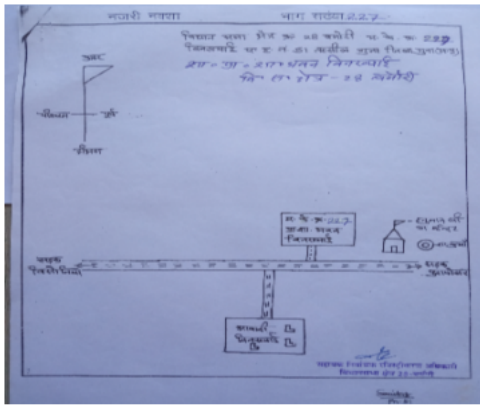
नजरी नक्शा                    भाग संख्या 227

निर्वाचन भवन रोड क० 28 कमेटी भ० के क० 227 पिलखवाड़ी प० ह० न० 01 मतदान स्थल जिला(गुनाउड़ा)
ग्राम - ग्रा - 227 भवन पिलखवाड़ी
जि० रा० रोड - 28 कमेटी

उत्तर
पश्चिम
पूर्व
दक्षिण

भ० वि० क्र० 227
ग्राम भवन
पिलखवाड़ी

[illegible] का मंदिर

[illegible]

सड़क
पिलखवाड़ी

सड़क
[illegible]

बावड़ी
पिलखवाड़ी

सहायक निर्वाचन रजिस्ट्रीकरण अधिकारी
विधानसभा क्षेत्र 22 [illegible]

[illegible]